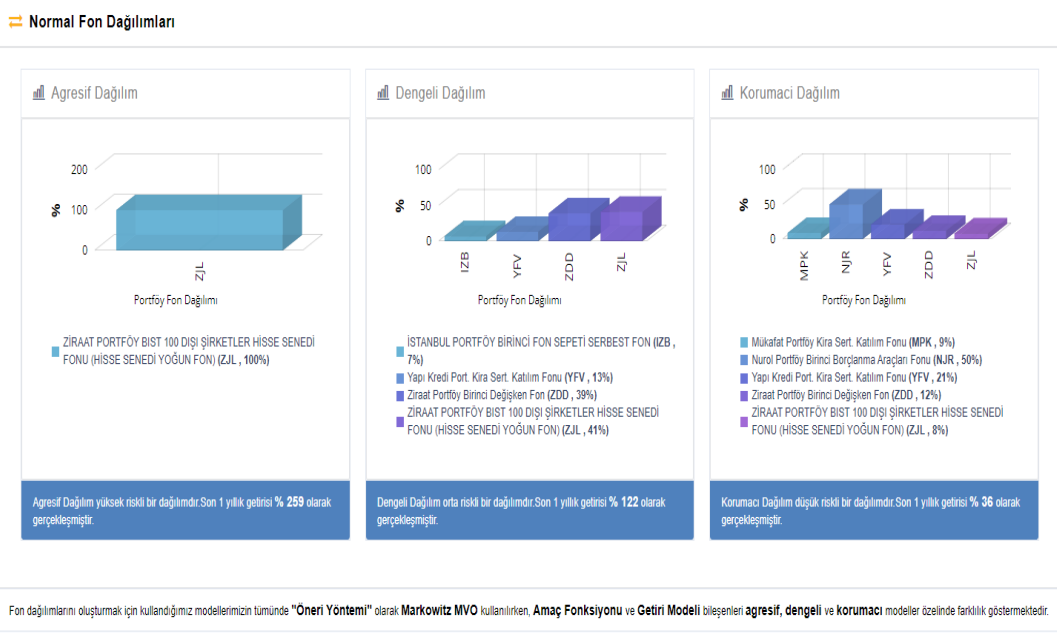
Normal Fon Dağılımları

Agresif Dağılım

200
100
0
%
ZJL
Portföy Fon Dağılımı

ZİRAAT PORTFÖY BIST 100 DIŞI ŞİRKETLER HİSSE SENEDİ FONU (HİSSE SENEDİ YOĞUN FON) (ZJL , 100%)

Agresif Dağılım yüksek riskli bir dağılımdır.Son 1 yıllık getirisi % 259 olarak gerçekleşmiştir.

Dengeli Dağılım

100
50
0
%
IZB
YFV
ZDD
ZJL
Portföy Fon Dağılımı

İSTANBUL PORTFÖY BİRİNCİ FON SEPETİ SERBEST FON (IZB , 7%)
Yapı Kredi Port. Kira Sert. Katılım Fonu (YFV , 13%)
Ziraat Portföy Birinci Değişken Fon (ZDD , 39%)
ZİRAAT PORTFÖY BIST 100 DIŞI ŞİRKETLER HİSSE SENEDİ FONU (HİSSE SENEDİ YOĞUN FON) (ZJL , 41%)

Dengeli Dağılım orta riskli bir dağılımdır.Son 1 yıllık getirisi % 122 olarak gerçekleşmiştir.

Korumaci Dağılım

100
50
0
%
MPK
NJR
YFV
ZDD
ZJL
Portföy Fon Dağılımı

Mükafat Portföy Kira Sert. Katılım Fonu (MPK , 9%)
Nurol Portföy Birinci Borçlanma Araçları Fonu (NJR , 50%)
Yapı Kredi Port. Kira Sert. Katılım Fonu (YFV , 21%)
Ziraat Portföy Birinci Değişken Fon (ZDD , 12%)
ZİRAAT PORTFÖY BIST 100 DIŞI ŞİRKETLER HİSSE SENEDİ FONU (HİSSE SENEDİ YOĞUN FON) (ZJL , 8%)

Korumacı Dağılım düşük riskli bir dağılımdır.Son 1 yıllık getirisi % 36 olarak gerçekleşmiştir.

Fon dağılımlarını oluşturmak için kullandığımız modellerimizin tümünde "Öneri Yöntemi" olarak Markowitz MVO kullanılırken, Amaç Fonksiyonu ve Getiri Modeli bileşenleri agresif, dengeli ve korumacı modeller özelinde farklılık göstermektedir.